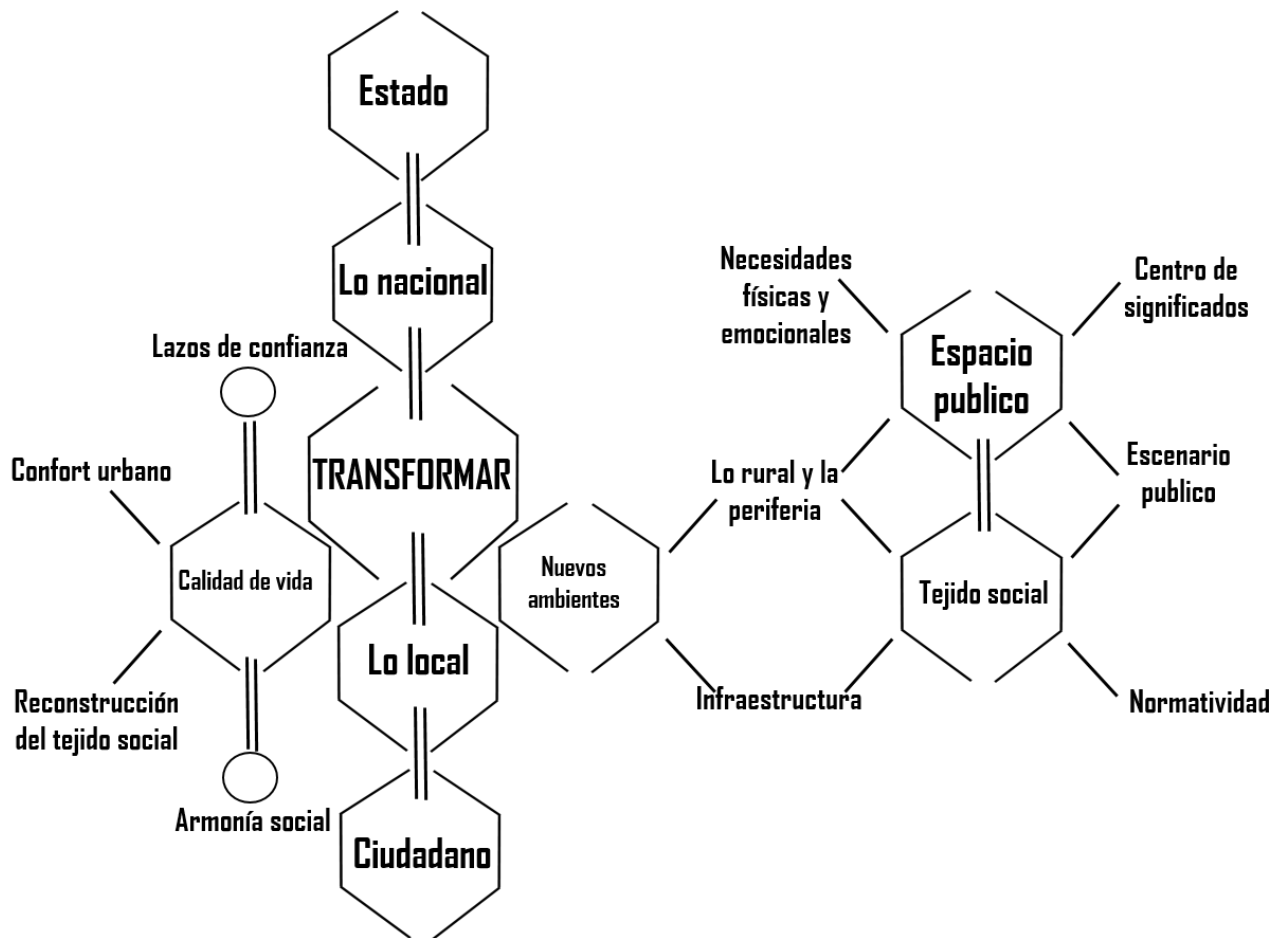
Estado

Lo nacional

Lazos de confianza

TRANSFORMAR

Confort urbano

Calidad de vida

Reconstrucción del tejido social

Armonía social

Lo local

Ciudadano

Nuevos ambientes

Necesidades físicas y emocionales

Centro de significados

Espacio publico

Lo rural y la periferia

Escenario publico

Tejido social

Infraestructura

Normatividad